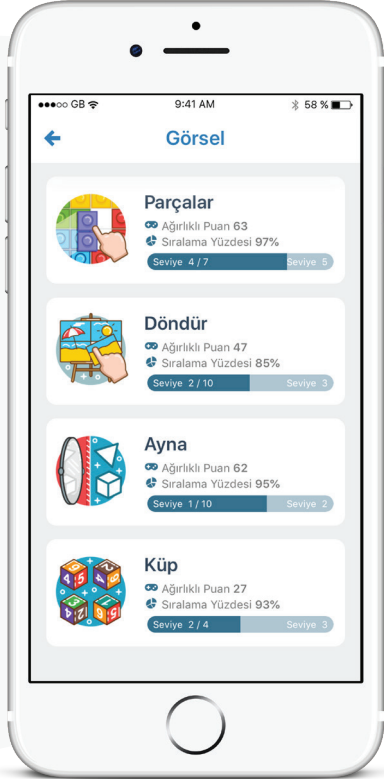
●●●○○ GB 9:41 AM 58 %

Görsel

Parçalar
Ağırlıklı Puan 63
Sıralama Yüzdesi 97%
Seviye 4 / 7 Seviye 5

Döndür
Ağırlıklı Puan 47
Sıralama Yüzdesi 85%
Seviye 2 / 10 Seviye 3

Ayna
Ağırlıklı Puan 62
Sıralama Yüzdesi 95%
Seviye 1 / 10 Seviye 2

Küp
Ağırlıklı Puan 27
Sıralama Yüzdesi 93%
Seviye 2 / 4 Seviye 3